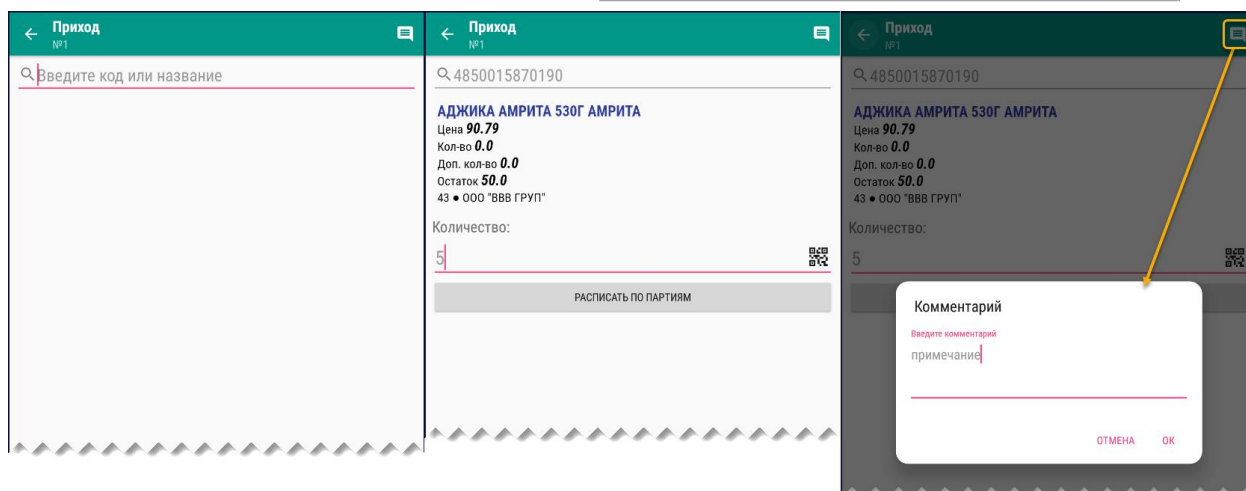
Приход
№1

Введите код или название

Приход
№1

4850015870190

АДЖИКА АМРИТА 530Г АМРИТА
Цена 90.79
Кол-во 0.0
Доп. кол-во 0.0
Остаток 50.0
43 ● ООО "ВВВ ГРУП"

Количество:
5

РАСПИСАТЬ ПО ПАРТИЯМ

Приход
№1

4850015870190

АДЖИКА АМРИТА 530Г АМРИТА
Цена 90.79
Кол-во 0.0
Доп. кол-во 0.0
Остаток 50.0
43 ● ООО "ВВВ ГРУП"

Количество:
5

Комментарий
Введите комментарий
примечание

ОТМЕНА ОК